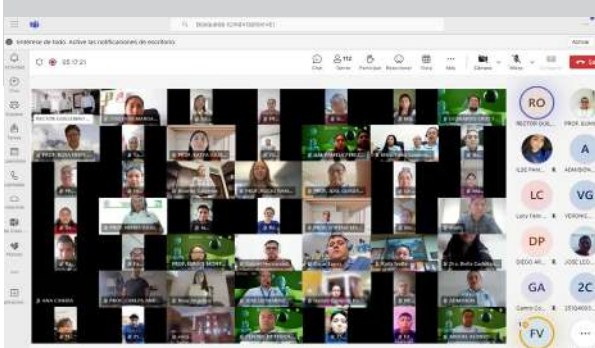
Buscar (Ctrl+Alt+E)

Entérese de todo. Active las notificaciones de escritorio.

Activar

03:17:21

Chat

112 Gente

Participar

Reaccionar

Vista

Más

Cámara

Micro

Compartir

RECTOR GUILLERMO

PROF. ELVIA ROSA OLIVA

PROF. PAMELA PEREZ

PROF. RAUL GUERRERO

PROF. CARLOS ABEL

ADMISION

ANA CAMBA

Dra. Betty Godiño

RO

RECTOR GUIL...

PROF. JUAN...

ILSE Pant...

A

ADMISION...

LC

Lucy Fern...

VG

VERONIC...

DP

DIEGO AR...

JOSE LUO...

GA

Gianna Co...

2C

20104005...

FV